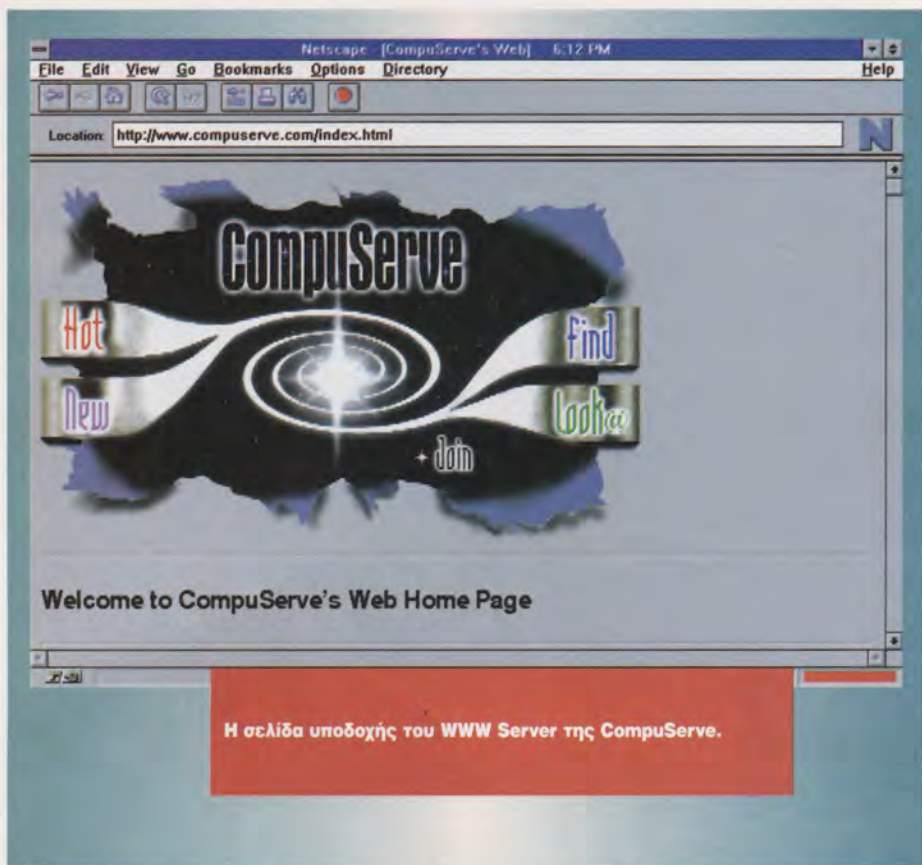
Netscape - [CompuServe's Web] 6:12 PM

File Edit View Go Bookmarks Options Directory Help

Location: http://www.compuserve.com/index.html

CompuServe

Hot

Find

New

Look@

+Join

Welcome to CompuServe's Web Home Page

Η σελίδα υποδοχής του WWW Server της CompuServe.